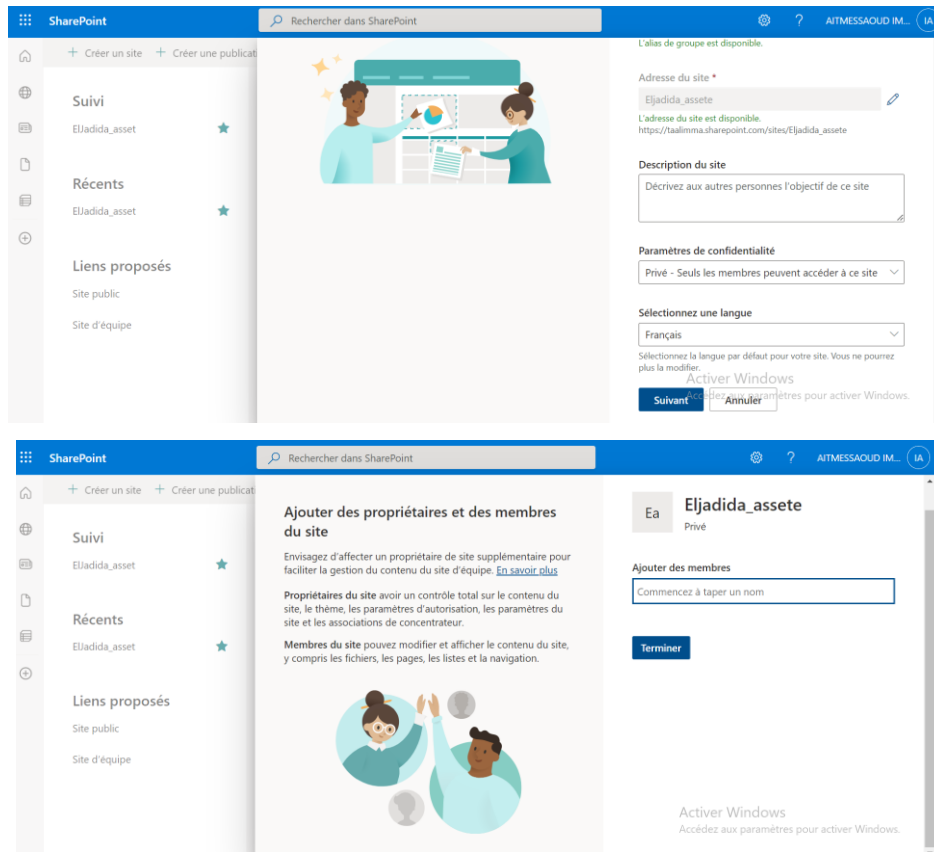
SharePoint
Rechercher dans SharePoint
?
AITMESSAOUD IM...
IA

+ Créer un site
+ Créer une publicati

Suivi
ElJadida_asset

Récents
ElJadida_asset

Liens proposés
Site public
Site d'équipe

L'alias de groupe est disponible.

Adresse du site *
Eljadida_assete
L'adresse du site est disponible.
https://taalimma.sharepoint.com/sites/Eljadida_assete

Description du site
Décrivez aux autres personnes l'objectif de ce site

Paramètres de confidentialité
Privé - Seuls les membres peuvent accéder à ce site

Sélectionnez une langue
Français
Sélectionnez la langue par défaut pour votre site. Vous ne pourrez plus la modifier.

Activer Windows
Accédez aux paramètres pour activer Windows.

Suivant
Annuler

SharePoint
Rechercher dans SharePoint
?
AITMESSAOUD IM...
IA

+ Créer un site
+ Créer une publicati

Suivi
ElJadida_asset

Récents
ElJadida_asset

Liens proposés
Site public
Site d'équipe

Ajouter des propriétaires et des membres du site

Envisagez d'affecter un propriétaire de site supplémentaire pour faciliter la gestion du contenu du site d'équipe. En savoir plus

Propriétaires du site avoir un contrôle total sur le contenu du site, le thème, les paramètres d'autorisation, les paramètres du site et les associations de concentrateur.

Membres du site pouvez modifier et afficher le contenu du site, y compris les fichiers, les pages, les listes et la navigation.

Ea
Eljadida_assete
Privé

Ajouter des membres
Commencez à taper un nom

Terminer

Activer Windows
Accédez aux paramètres pour activer Windows.